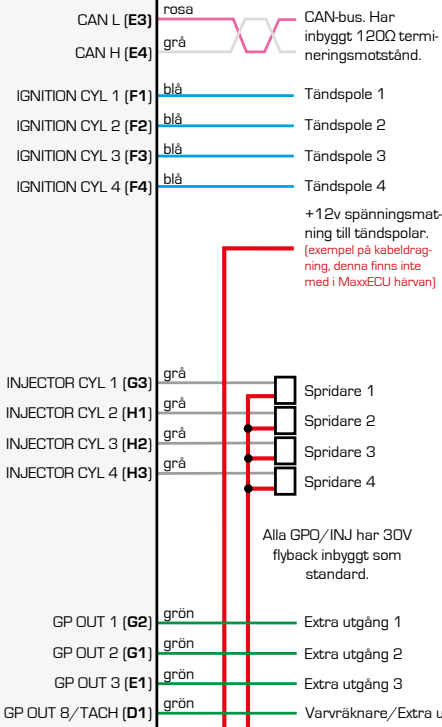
CAN L (**E3**) rosa
CAN H (**E4**) grå
CAN-bus. Har inbyggt 120Ω termineringsmotstånd.

IGNITION CYL 1 (**F1**) blå Tändspole 1
IGNITION CYL 2 (**F2**) blå Tändspole 2
IGNITION CYL 3 (**F3**) blå Tändspole 3
IGNITION CYL 4 (**F4**) blå Tändspole 4

+12v spänningsmatning till tändspolar.
(exempel på kabeldragning, denna finns inte med i MaxxECU härvan)

INJECTOR CYL 1 (**G3**) grå Spridare 1
INJECTOR CYL 2 (**H1**) grå Spridare 2
INJECTOR CYL 3 (**H2**) grå Spridare 3
INJECTOR CYL 4 (**H3**) grå Spridare 4

Alla GPO/INJ har 30V flyback inbyggt som standard.

GP OUT 1 (**G2**) grön Extra utgång 1
GP OUT 2 (**G1**) grön Extra utgång 2
GP OUT 3 (**E1**) grön Extra utgång 3
GP OUT 8/TACH (**D1**) grön Varvräknare/Extra u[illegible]